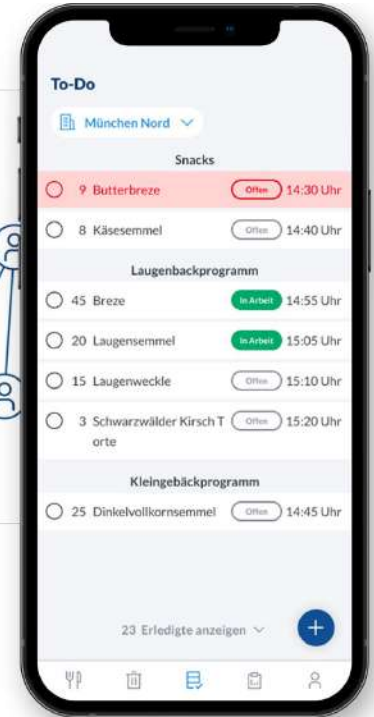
To-Do

München Nord

Snacks

9 Butterbreze Offen 14:30 Uhr

8 Käsesemmel Offen 14:40 Uhr

Laugenbackprogramm

45 Breze In Arbeit 14:55 Uhr

20 Laugensemmel In Arbeit 15:05 Uhr

15 Laugenweckle Offen 15:10 Uhr

3 Schwarzwälder Kirsch Torte Offen 15:20 Uhr

Kleingebäckprogramm

25 Dinkelvollkornsemmel Offen 14:45 Uhr

23 Erledigte anzeigen

+